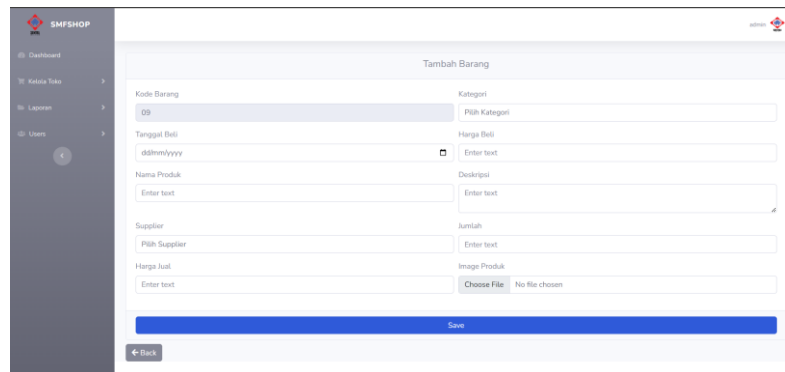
SMFSHOP

admin

Dashboard
Kelola Toko
Laporan
Users

Tambah Barang

Kode Barang
09

Kategori
Pilih Kategori

Tanggal Beli
dd/mm/yyyy

Harga Beli
Enter text

Nama Produk
Enter text

Deskripsi
Enter text

Supplier
Pilih Supplier

Jumlah
Enter text

Harga Jual
Enter text

Image Produk
Choose File No file chosen

Save

← Back